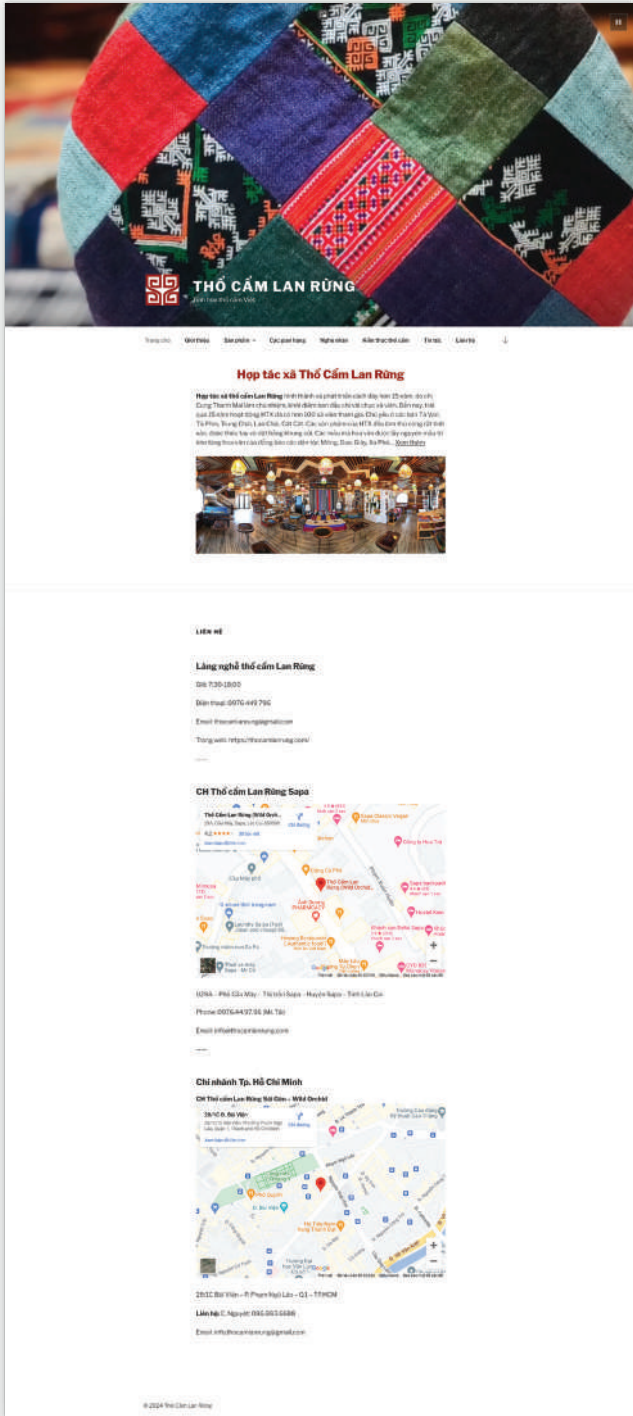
THỔ CẨM LAN RỪNG

Tinh hoa thổ cẩm Việt

Trang chủ Giới thiệu Sản phẩm Các gian hàng Nghệ nhân Kiến thức thổ cẩm Tin tức Liên hệ

Hợp tác xã Thổ Cẩm Lan Rừng

Hợp tác xã thổ cẩm Lan Rừng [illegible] ... Xem thêm

LIÊN HỆ

Làng nghề thổ cẩm Lan Rừng

Giờ: 7:30-18:00

Điện thoại: 0976 449 796

Email: thocamlanrung@gmail.com

Trang web: https://thocamlanrung.com/

CH Thổ cẩm Lan Rừng Sapa

029A – Phố Cầu Mây – Thị trấn Sapa – Huyện Sapa – Tỉnh Lào Cai

Phone: 0976.44.97.96 (Mi Tả)

Email: info@thocamlanrung.com

Chi nhánh Tp. Hồ Chí Minh

CH Thổ cẩm Lan Rừng Sài Gòn – Wild Orchid

29/1C Bùi Viện – P. Phạm Ngũ Lão – Q1 – TP.HCM

Liên hệ: C. Nguyệt: 093.063.5586

Email: info@thocamlanrung@gmail.com

© 2024 Thổ Cẩm Lan Rừng